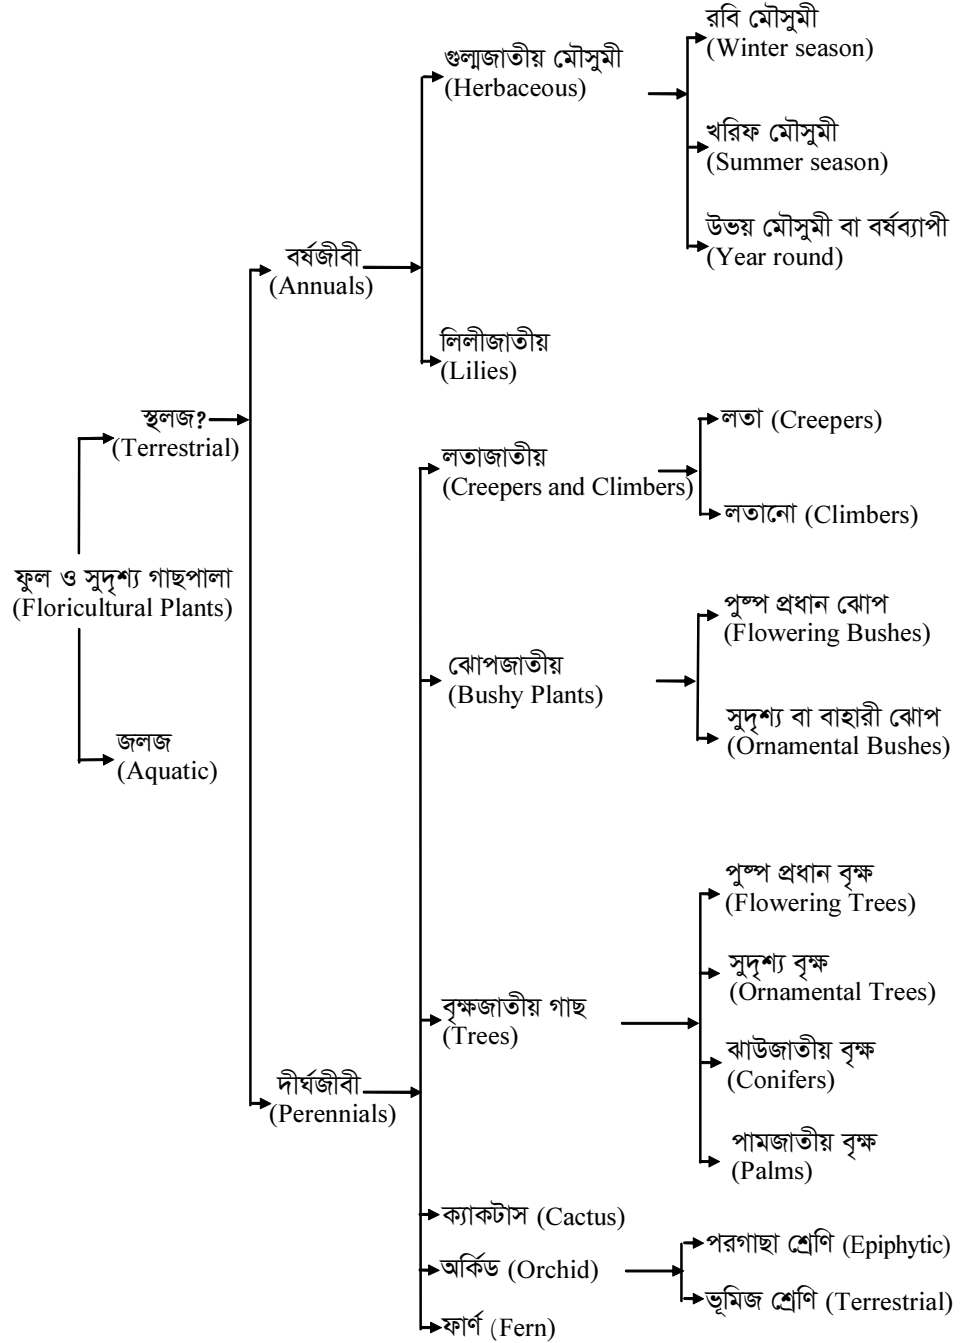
ফুল ও সুদৃশ্য গাছপালা
(Floricultural Plants)

স্থলজ?
(Terrestrial)

জলজ
(Aquatic)

বর্ষজীবী
(Annuals)

দীর্ঘজীবী
(Perennials)

গুল্মজাতীয় মৌসুমী
(Herbaceous)

লিলীজাতীয়
(Lilies)

রবি মৌসুমী
(Winter season)

খরিফ মৌসুমী
(Summer season)

উভয় মৌসুমী বা বর্ষব্যাপী
(Year round)

লতাজাতীয়
(Creepers and Climbers)

লতা (Creepers)

লতানো (Climbers)

ঝোপজাতীয়
(Bushy Plants)

পুষ্প প্রধান ঝোপ
(Flowering Bushes)

সুদৃশ্য বা বাহারী ঝোপ
(Ornamental Bushes)

বৃক্ষজাতীয় গাছ
(Trees)

পুষ্প প্রধান বৃক্ষ
(Flowering Trees)

সুদৃশ্য বৃক্ষ
(Ornamental Trees)

ঝাউজাতীয় বৃক্ষ
(Conifers)

পামজাতীয় বৃক্ষ
(Palms)

ক্যাকটাস (Cactus)

অর্কিড (Orchid)

পরগাছা শ্রেণি (Epiphytic)

ভূমিজ শ্রেণি (Terrestrial)

ফার্ণ (Fern)